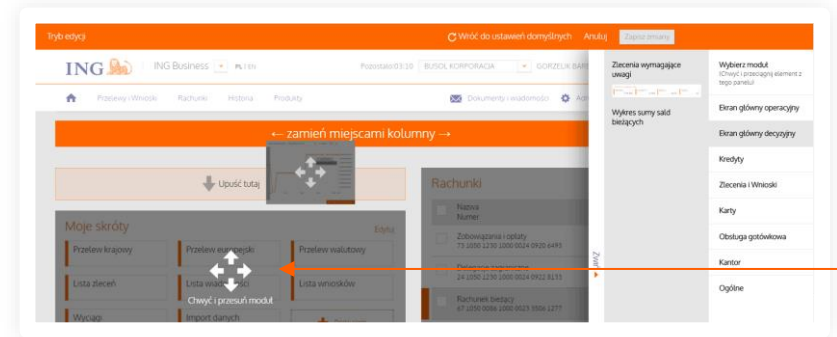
Tryb edycji

Wróć do ustawień domyślnych Anuluj Zapisz zmiany

ING ING Business PL | EN

Pozostało 03:10 BUSOL KORPORACJA GORZELK BANK

Przelewy i Wnioski Rachunki Historia Produkty

Dokumenty i wiadomości Adr

← zamień miejscami kolumny →

Upuść tutaj

Moje skróty Edytuj

Przelew krajowy

Przelew europejski

Przelew walutowy

Lista zleceń

Lista wiadomości

Lista wniosków

Wyciągi

Import danych

Chwyć i przesuń moduł

Rachunki

Nazwa Numer

Zobowiązania i opłaty 73 1050 1230 1000 0024 0920 6493

24 1050 1230 1000 0024 0922 8133

Rachunek bieżący 67 1050 0086 1000 0023 3506 1277

Zlecenia wymagające uwagi

Wykres sumy sald bieżących

Zwiń

Wybierz moduł (Chwyć i przeciągnij element z tego panelu)

Ekran główny operacyjny

Ekran główny decyzyjny

Kredyty

Zlecenia i Wnioski

Karty

Obsługa gotówkowa

Kantor

Ogólne